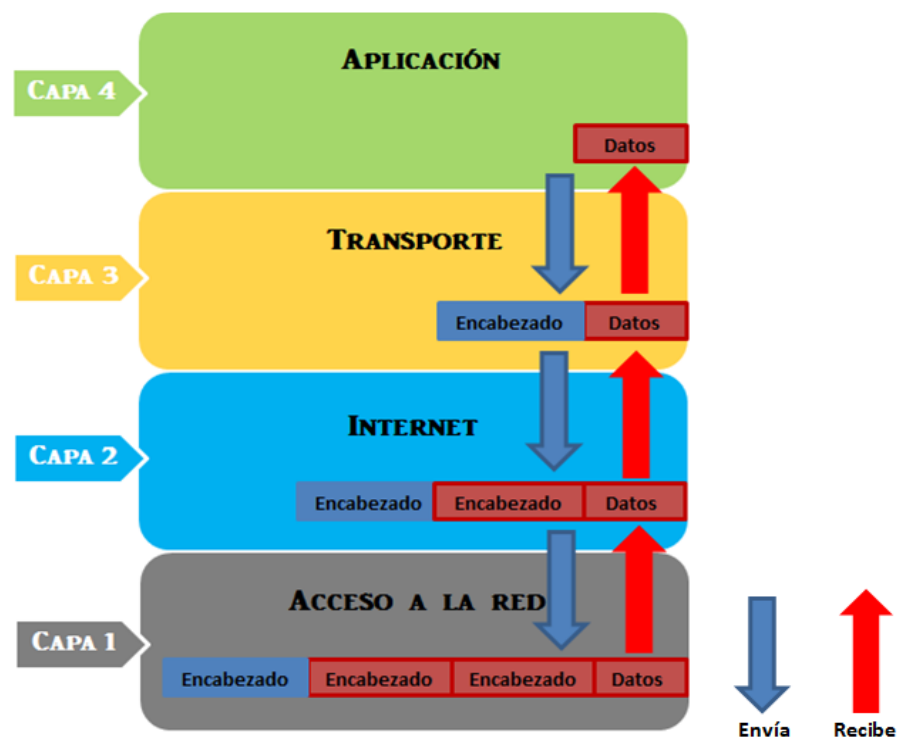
Capa 4

Aplicación

Datos

Capa 3

Transporte

Encabezado | Datos

Capa 2

Internet

Encabezado | Encabezado | Datos

Capa 1

Acceso a la red

Encabezado | Encabezado | Encabezado | Datos

Envía

Recibe